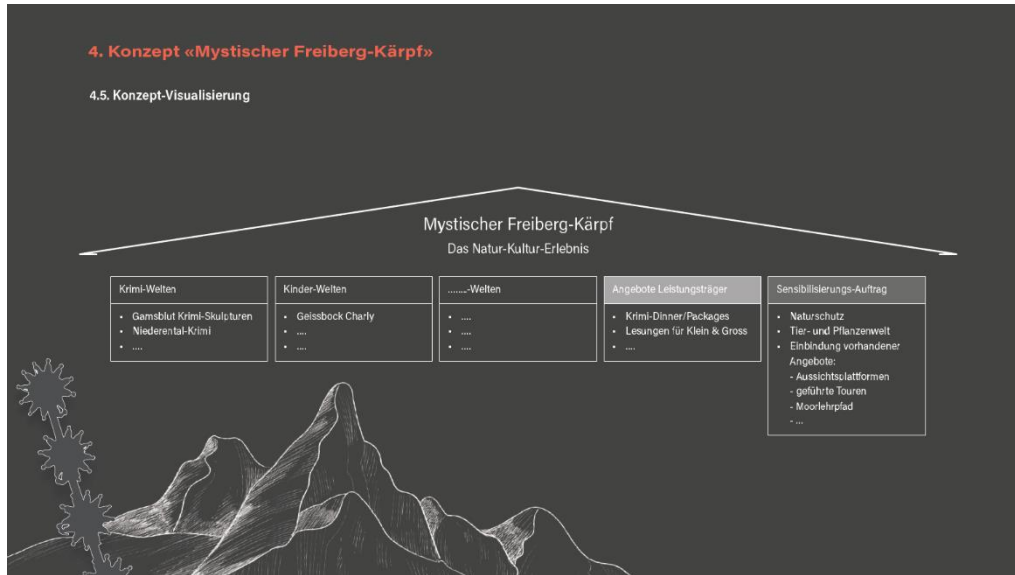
4. Konzept «Mystischer Freiberg-Kärpf»

4.5. Konzept-Visualisierung

Mystischer Freiberg-Kärpf

Das Natur-Kultur-Erlebnis

Krimi-Welten

- Gamsblut Krimi-Skulpturen
- Niederental-Krimi
- ....

Kinder-Welten

- Geissbock Charly
- ....
- ....

........-Welten

- ....
- ....
- ....

Angebote Leistungsträger

- Krimi-Dinner/Packages
- Lesungen für Klein & Gross
- ....

Sensibilisierungs-Auftrag

- Naturschutz
- Tier- und Pflanzenwelt
- Einbindung vorhandener Angebote:
 - Aussichtsplattformen
 - geführte Touren
 - Moorlehrpfad
 - ...